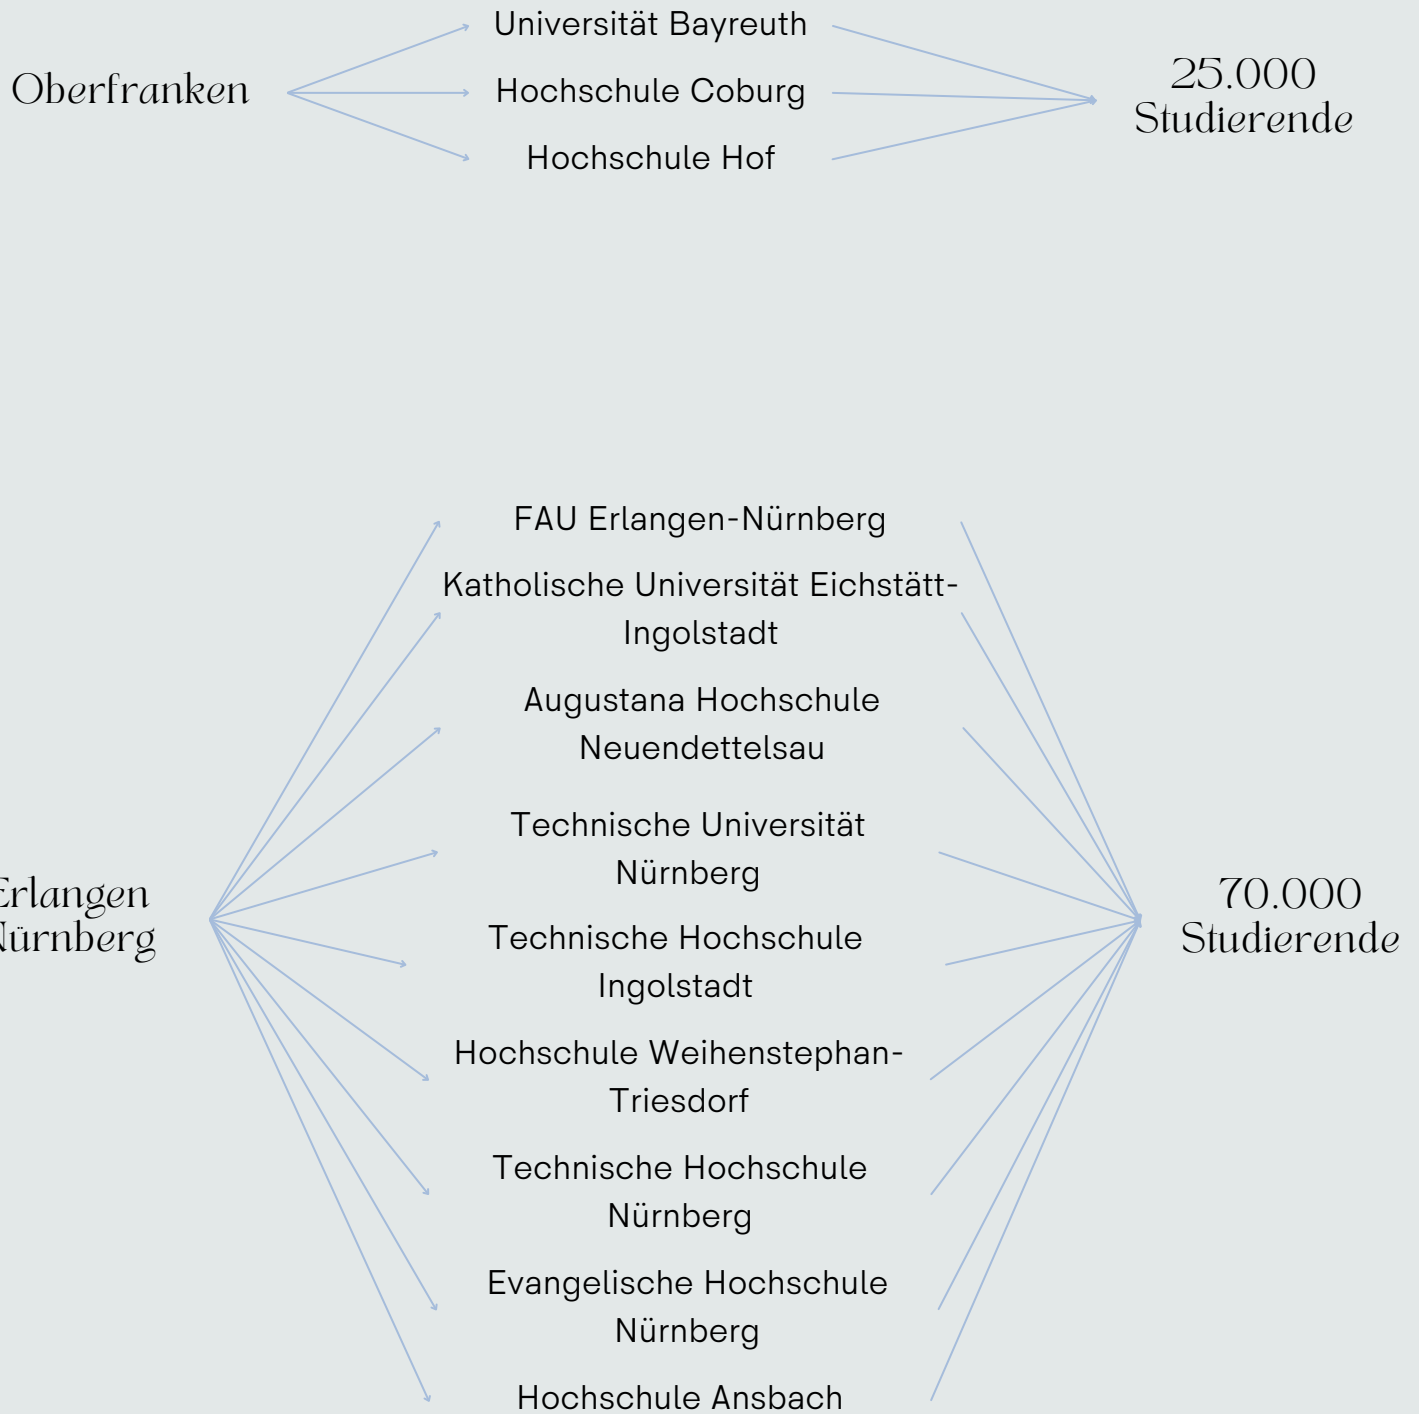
Oberfranken

Universität Bayreuth

Hochschule Coburg

Hochschule Hof

25.000 Studierende

Erlangen Nürnberg

FAU Erlangen-Nürnberg

Katholische Universität Eichstätt-Ingolstadt

Augustana Hochschule Neuendettelsau

Technische Universität Nürnberg

Technische Hochschule Ingolstadt

Hochschule Weihenstephan-Triesdorf

Technische Hochschule Nürnberg

Evangelische Hochschule Nürnberg

Hochschule Ansbach

70.000 Studierende